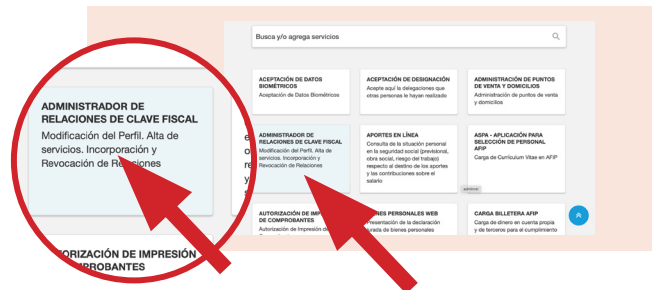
ADMINISTRADOR DE RELACIONES DE CLAVE FISCAL
Modificación del Perfil. Alta de servicios. Incorporación y Revocación de Relaciones

ORIZACIÓN DE IMPRESIÓN
OMPROBANTES

Busca y/o agrega servicios

ACEPTACIÓN DE DATOS BIOMÉTRICOS
Aceptación de Datos Biométricos

ACEPTACIÓN DE DESIGNACIÓN
Acepte aquí la delegaciones que otras personas le hayan realizado

ADMINISTRACIÓN DE PUNTOS DE VENTA Y DOMICILIOS
Administración de puntos de venta y domicilios

ADMINISTRADOR DE RELACIONES DE CLAVE FISCAL
Modificación del Perfil. Alta de servicios. Incorporación y Revocación de Relaciones

APORTES EN LÍNEA
Consulta de la situación personal en la seguridad social (previsional, obra social, riesgo del trabajo) respecto al destino de los aportes y las contribuciones sobre el salario

ASPA - APLICACIÓN PARA SELECCIÓN DE PERSONAL AFIP
Carga de Curriculum Vitae en AFIP

admin

AUTORIZACIÓN DE IMPR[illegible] DE COMPROBANTES
Autorización de Impresión de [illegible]

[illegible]NES PERSONALES WEB
Presentación de la declaración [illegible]rada de bienes personales

CARGA BILLETERA AFIP
Carga de dinero en cuenta propia y de terceros para el cumplimiento